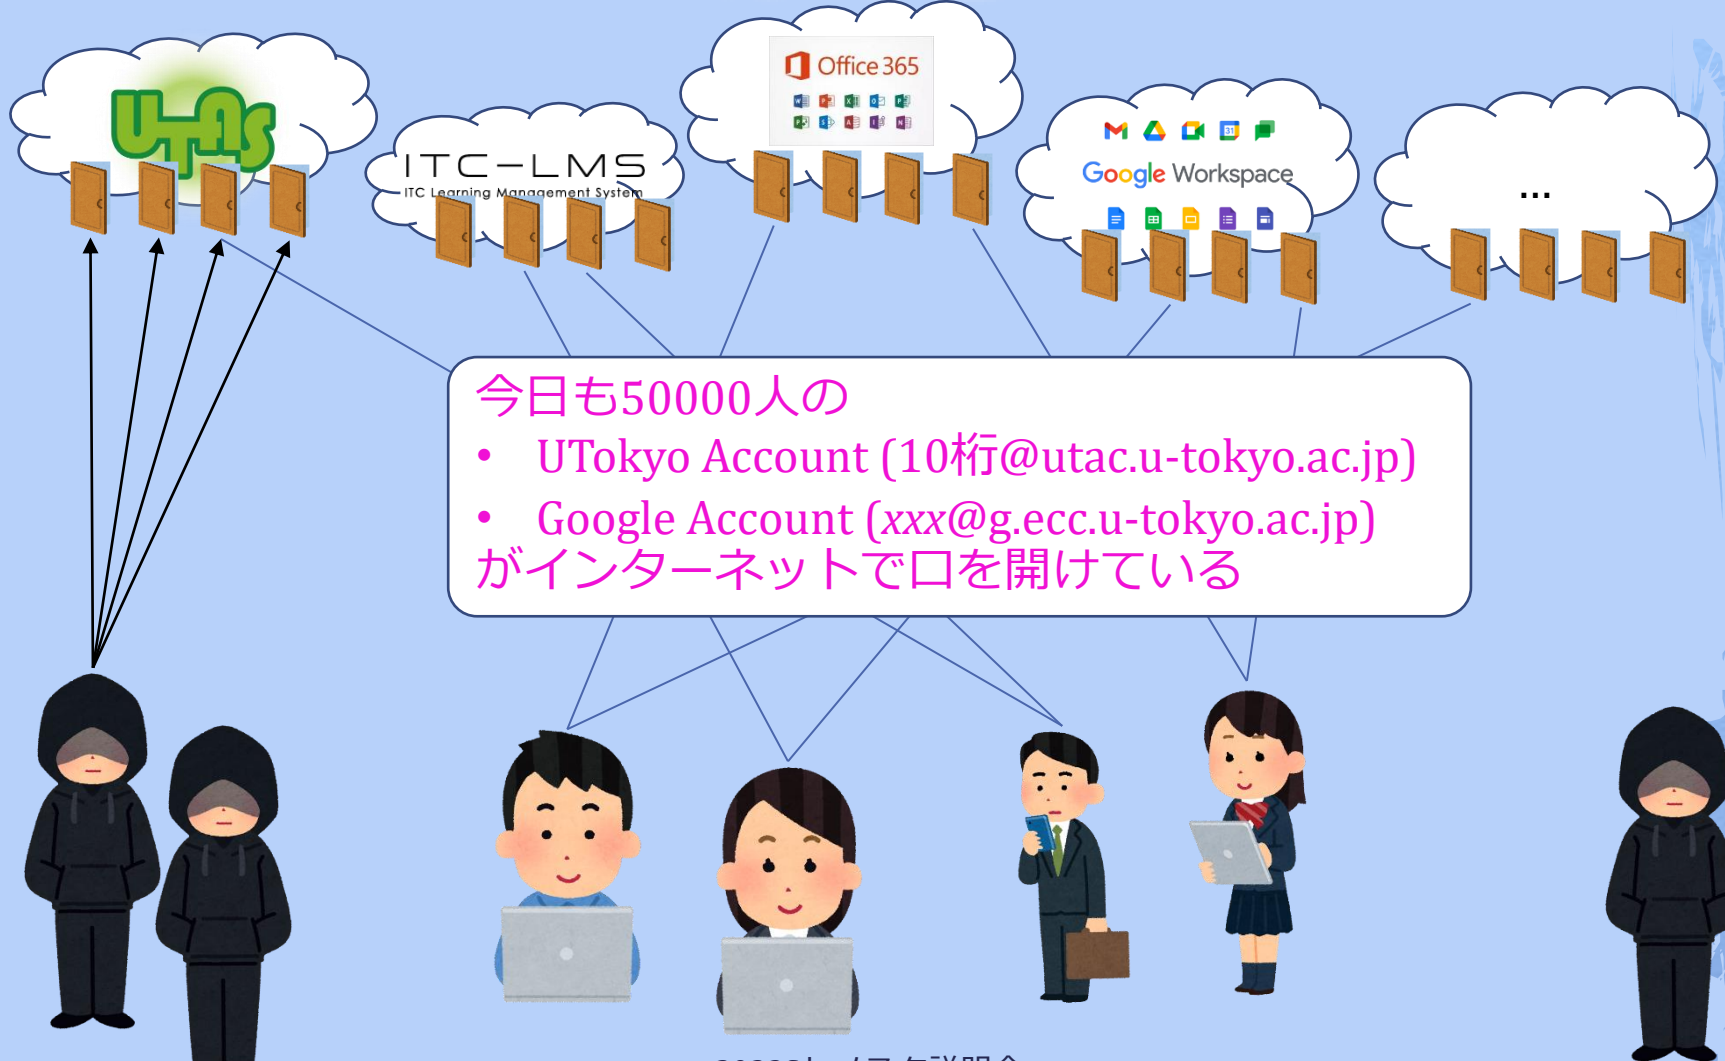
UTAS

ITC-LMS
ITC Learning Management System

Office 365

Google Workspace

...

今日も50000人の
• UTokyo Account (10桁@utac.u-tokyo.ac.jp)
• Google Account (xxx@g.ecc.u-tokyo.ac.jp)
がインターネットで口を開けている

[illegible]